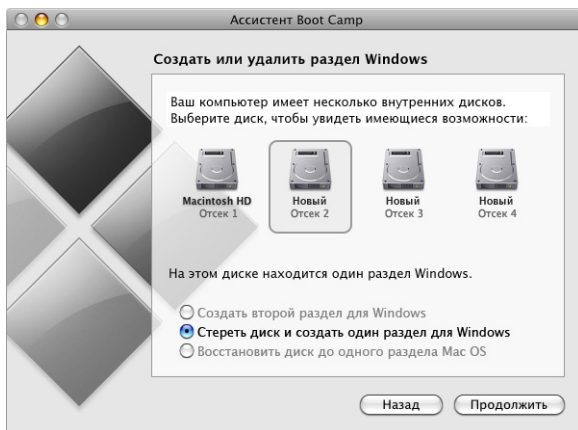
Ассистент Boot Camp

Создать или удалить раздел Windows

Ваш компьютер имеет несколько внутренних дисков. Выберите диск, чтобы увидеть имеющиеся возможности:

Macintosh HD
Отсек 1

Новый
Отсек 2

Новый
Отсек 3

Новый
Отсек 4

На этом диске находится один раздел Windows.

Создать второй раздел для Windows
Стереть диск и создать один раздел для Windows
Восстановить диск до одного раздела Mac OS

Назад
Продолжить